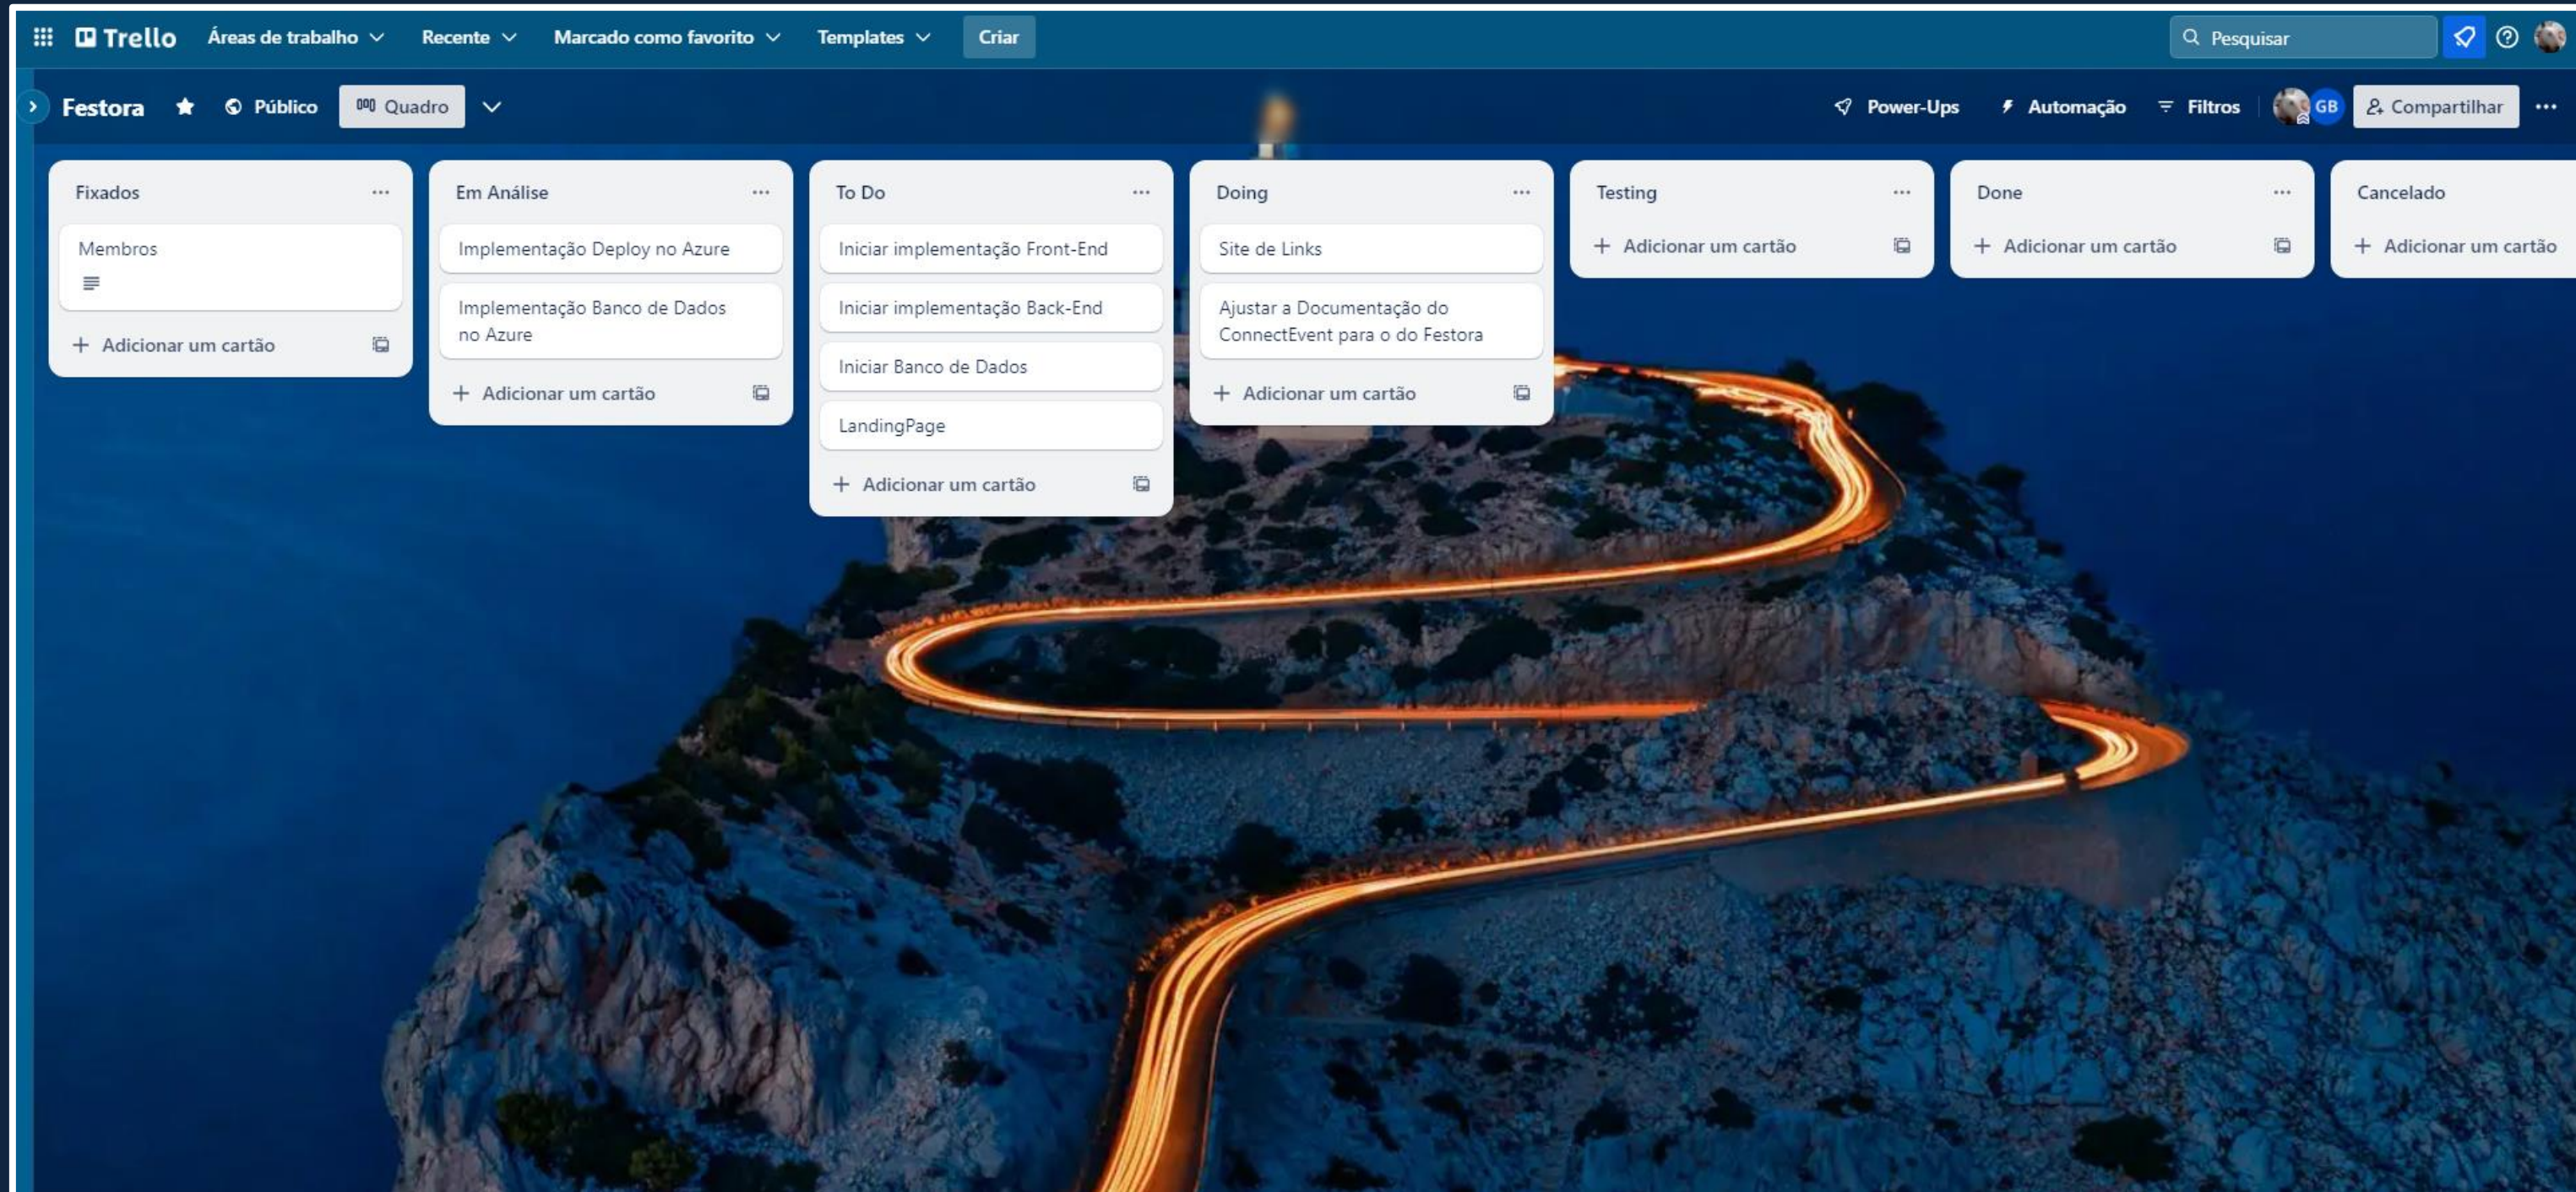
Trello Áreas de trabalho Recente Marcado como favorito Templates Criar

Pesquisar

Festora Público Quadro

Power-Ups Automação Filtros GB Compartilhar

Fixados

Membros

+ Adicionar um cartão

Em Análise

Implementação Deploy no Azure

Implementação Banco de Dados no Azure

+ Adicionar um cartão

To Do

Iniciar implementação Front-End

Iniciar implementação Back-End

Iniciar Banco de Dados

LandingPage

+ Adicionar um cartão

Doing

Site de Links

Ajustar a Documentação do ConnectEvent para o do Festora

+ Adicionar um cartão

Testing

+ Adicionar um cartão

Done

+ Adicionar um cartão

Cancelado

+ Adicionar um cartão